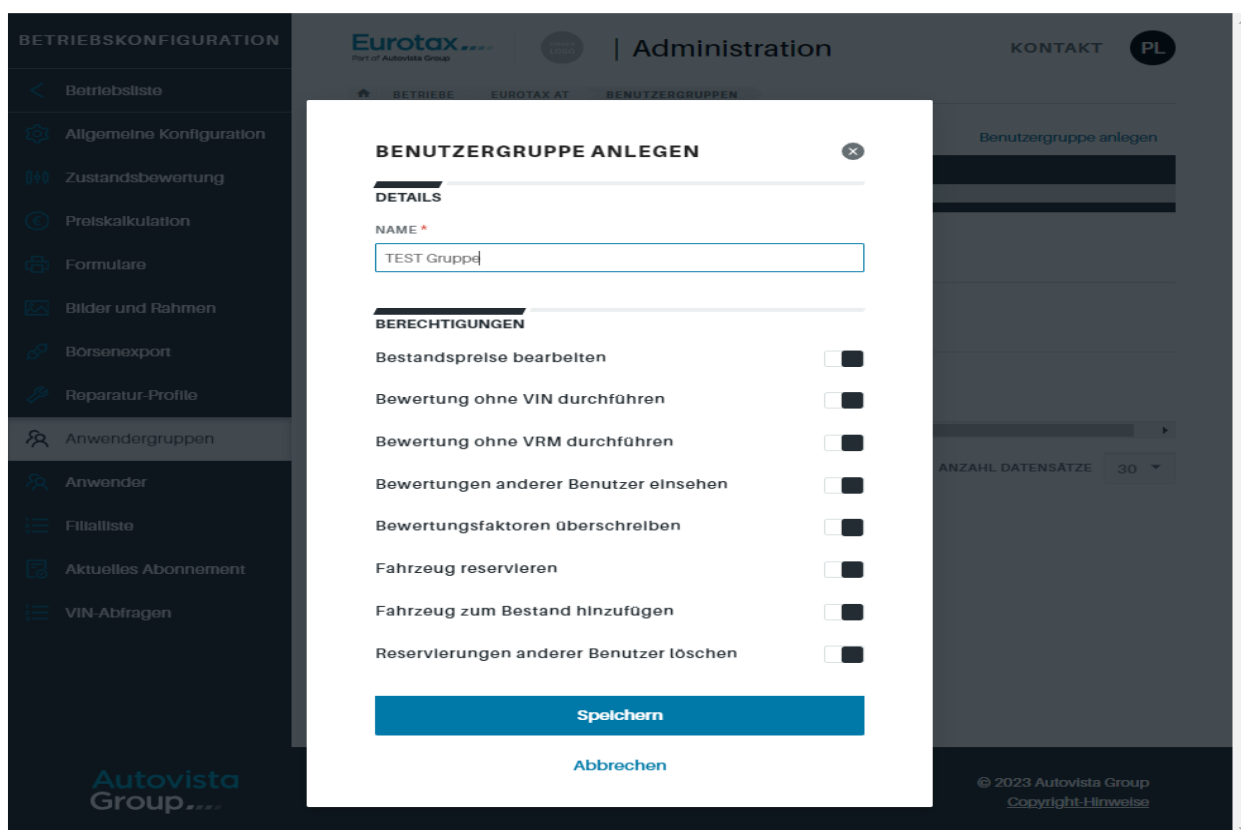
BETRIEBSKONFIGURATION

Betriebsliste
Allgemeine Konfiguration
Zustandsbewertung
Preiskalkulation
Formulare
Bilder und Rahmen
Börsenexport
Reparatur-Profile
Anwendergruppen
Anwender
Filialliste
Aktuelles Abonnement
VIN-Abfragen

Autovista Group

Eurotax Part of Autovista Group

| Administration

KONTAKT PL

BETRIEBE EUROTAX AT BENUTZERGRUPPEN

Benutzergruppe anlegen

ANZAHL DATENSÄTZE 30

© 2023 Autovista Group
Copyright-Hinweise

BENUTZERGRUPPE ANLEGEN

DETAILS

NAME *

TEST Gruppe

BERECHTIGUNGEN

Bestandspreise bearbeiten

Bewertung ohne VIN durchführen

Bewertung ohne VRM durchführen

Bewertungen anderer Benutzer einsehen

Bewertungsfaktoren überschreiben

Fahrzeug reservieren

Fahrzeug zum Bestand hinzufügen

Reservierungen anderer Benutzer löschen

Speichern

Abbrechen